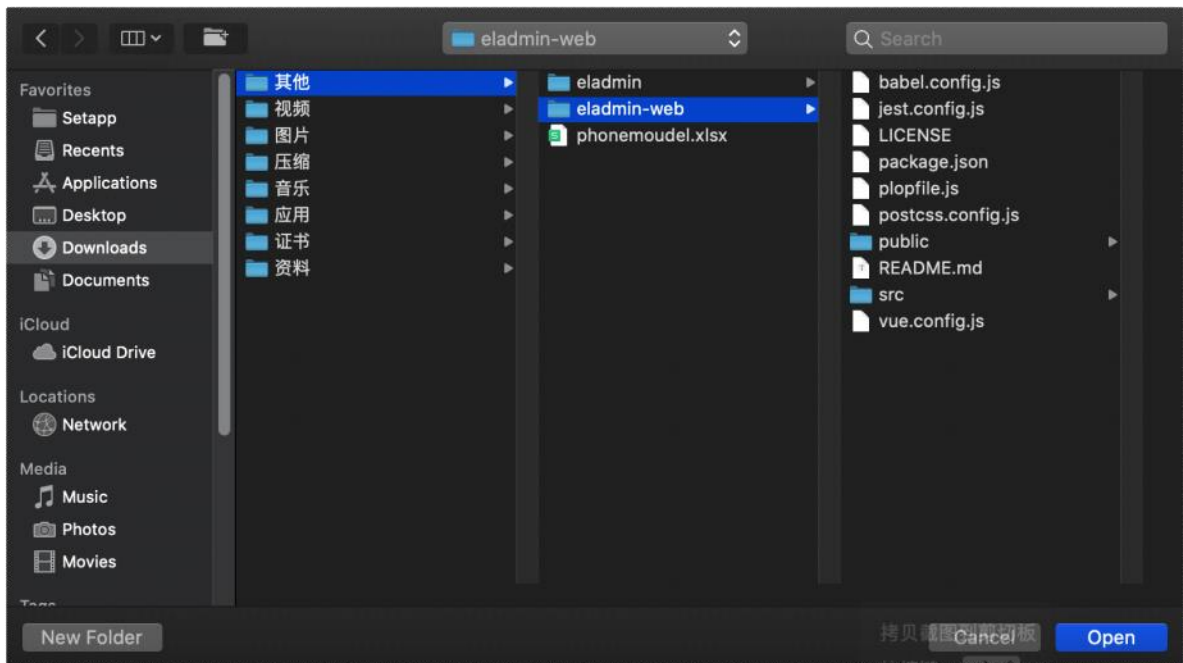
eladmin-web

Search

Favorites
Setapp
Recents
Applications
Desktop
Downloads
Documents

iCloud
iCloud Drive

Locations
Network

Media
Music
Photos
Movies

Tags

其他
视频
图片
压缩
音乐
应用
证书
资料

eladmin
eladmin-web
phonemoudel.xlsx

babel.config.js
jest.config.js
LICENSE
package.json
plopfile.js
postcss.config.js
public
README.md
src
vue.config.js

New Folder

拷贝截图到剪切板

Cancel

Open